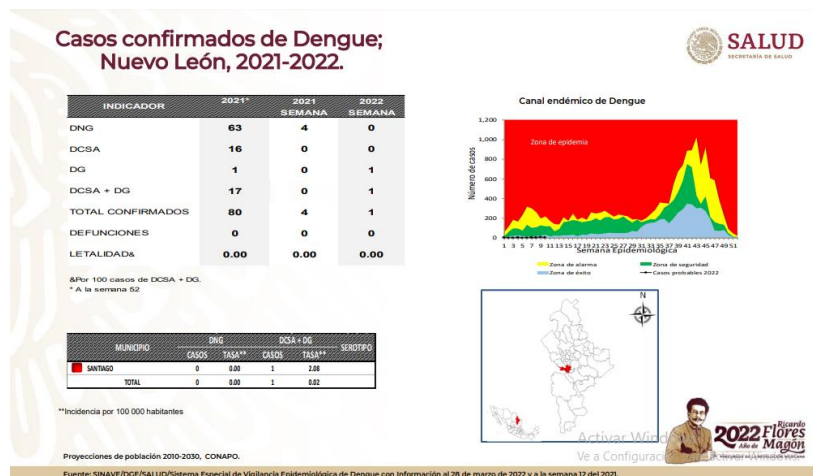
Casos confirmados de Dengue; Nuevo León, 2021-2022.

SALUD
SECRETARÍA DE SALUD

| INDICADOR | 2021* | 2021 SEMANA | 2022 SEMANA |
|---|---|---|---|
| DNG | 63 | 4 | 0 |
| DCSA | 16 | 0 | 0 |
| DG | 1 | 0 | 1 |
| DCSA + DG | 17 | 0 | 1 |
| TOTAL CONFIRMADOS | 80 | 4 | 1 |
| DEFUNCIONES | 0 | 0 | 0 |
| LETALIDAD& | 0.00 | 0.00 | 0.00 |

&Por 100 casos de DCSA + DG.
* A la semana 52

Canal endémico de Dengue

1,200
1,000
800
600
400
200
0
Número de casos
Zona de epidemia
1 3 5 7 9 11 13 15 17 19 21 23 25 27 29 31 33 35 37 39 41 43 45 47 49 51
Semana Epidemiológica
Zona de alarma
Zona de seguridad
Zona de éxito
Casos probables 2022

N

| MUNICIPIO | DNG CASOS | DNG TASA** | DCSA + DG CASOS | DCSA + DG TASA** | SEROTIPO |
|---|---|---|---|---|---|
| SANTIAGO | 0 | 0.00 | 1 | 2.08 | |
| TOTAL | 0 | 0.00 | 1 | 0.02 | |

**Incidencia por 100 000 habitantes

Proyecciones de población 2010-2030, CONAPO.

Activar Windows
Ve a Configuración

2022 Año de Ricardo Flores Magón

Fuente: SINAVE/DGE/SALUD/Sistema Especial de Vigilancia Epidemiológica de Dengue con información al 28 de marzo de 2022 y a la semana 12 del 2021.